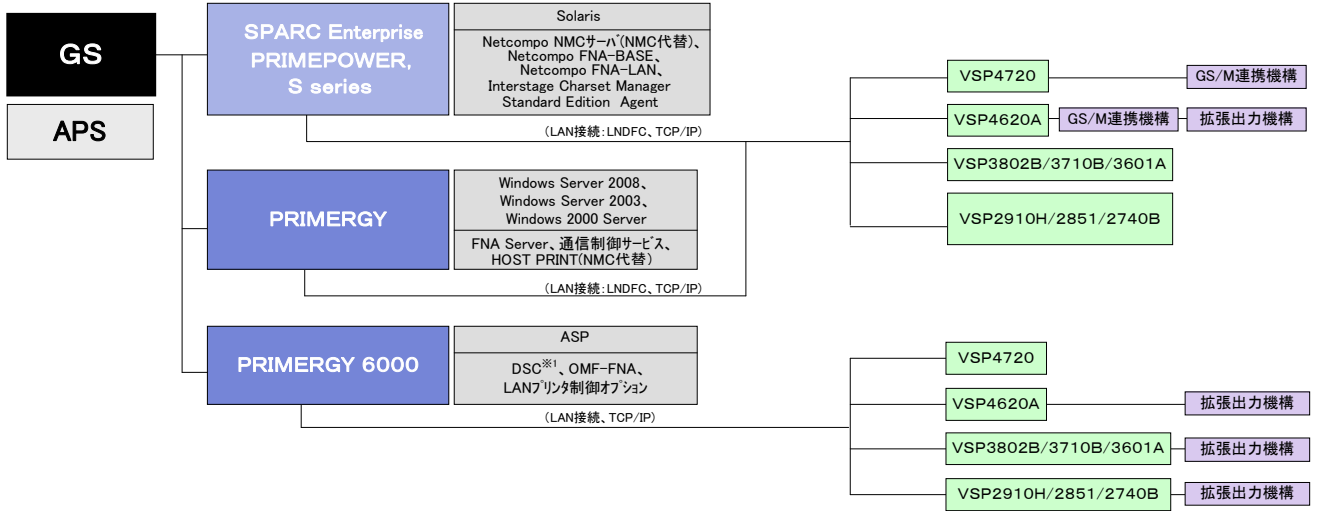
GS

APS

SPARC Enterprise PRIMEPOWER, S series

Solaris

Netcompo NMCｻｰﾊﾞ(NMC代替)、Netcompo FNA-BASE、Netcompo FNA-LAN、Interstage Charset Manager Standard Edition Agent

(LAN接続:LNDFC、TCP/IP)

PRIMERGY

Windows Server 2008、Windows Server 2003、Windows 2000 Server

FNA Server、通信制御ｻｰﾋﾞｽ、HOST PRINT(NMC代替)

(LAN接続:LNDFC、TCP/IP)

PRIMERGY 6000

ASP

DSC$^{※1}$、OMF-FNA、LANﾌﾟﾘﾝﾀ制御ｵﾌﾟｼｮﾝ

(LAN接続、TCP/IP)

VSP4720

GS/M連携機構

VSP4620A

GS/M連携機構

拡張出力機構

VSP3802B/3710B/3601A

VSP2910H/2851/2740B

VSP4720

VSP4620A

拡張出力機構

VSP3802B/3710B/3601A

拡張出力機構

VSP2910H/2851/2740B

拡張出力機構